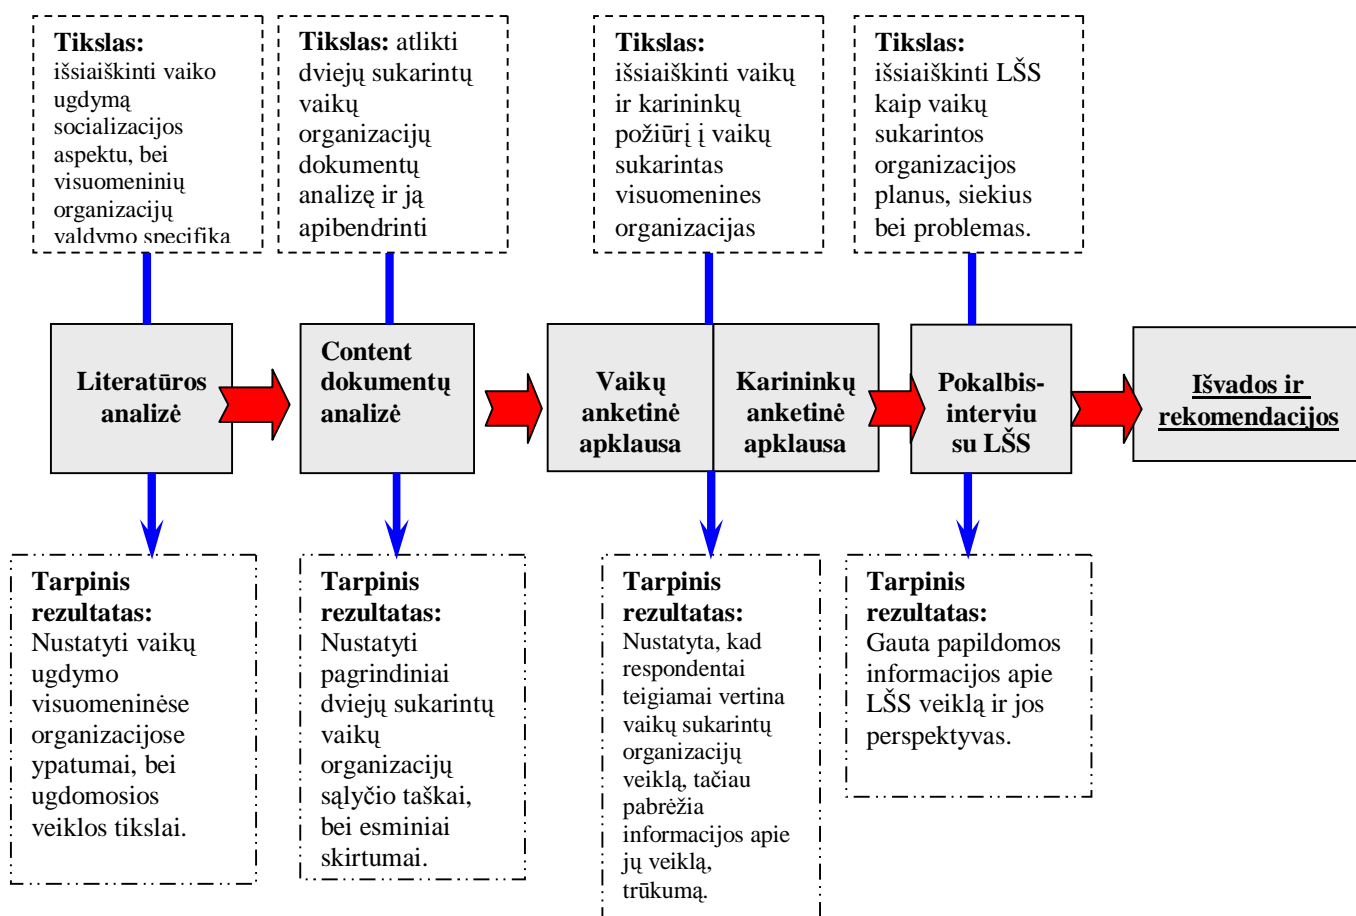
**Tikslas:** išsiaiškinti vaiko ugdymą socializacijos aspektu, bei visuomeninių organizacijų valdymo specifiką

**Tikslas:** atlikti dviejų sukarintų vaikų organizacijų dokumentų analizę ir ją apibendrinti

**Tikslas:** išsiaiškinti vaikų ir karininkų požiūrį į vaikų sukarintas visuomenines organizacijas

**Tikslas:** išsiaiškinti LŠS kaip vaikų sukarintos organizacijos planus, siekius bei problemas.

**Literatūros analizė**

**Content dokumentų analizė**

**Vaikų anketinė apklausa**

**Karininkų anketinė apklausa**

**Pokalbis-interviu su LŠS**

**Išvados ir rekomendacijos**

**Tarpinis rezultatas:** Nustatyti vaikų ugdymo visuomeninėse organizacijose ypatumai, bei ugdomosios veiklos tikslai.

**Tarpinis rezultatas:** Nustatyti pagrindiniai dviejų sukarintų vaikų organizacijų sąlyčio taškai, bei esminiai skirtumai.

**Tarpinis rezultatas:** Nustatyta, kad respondentai teigiamai vertina vaikų sukarintų organizacijų veiklą, tačiau pabrėžia informacijos apie jų veiklą, trūkumą.

**Tarpinis rezultatas:** Gauta papildomos informacijos apie LŠS veiklą ir jos perspektyvas.